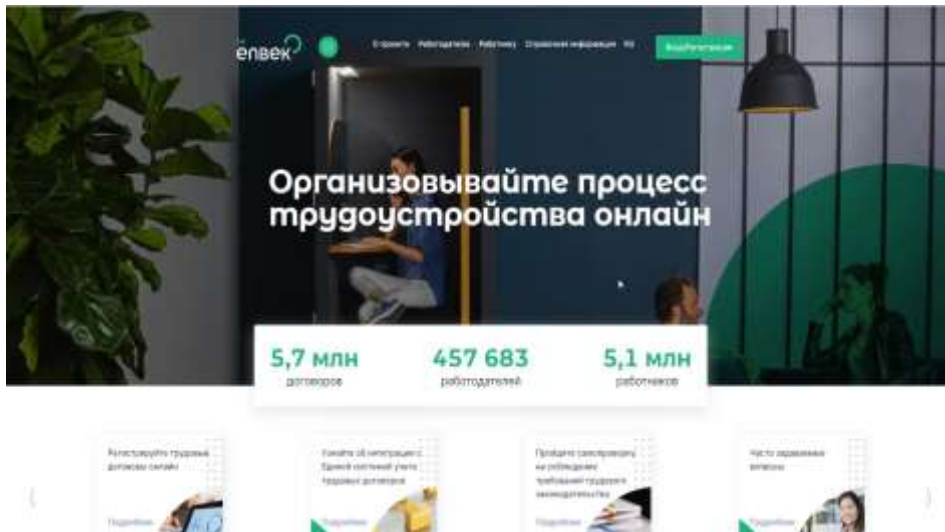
enbek

О проекте Работодателю Работнику Справочная информация RU

Вход/Регистрация

Организовывайте процесс трудоустройства онлайн

5,7 млн
договоров

457 683
работодателей

5,1 млн
работников

Регистрируйте трудовые договоры онлайн
Подробнее

Узнайте об интеграции с Единой системой учета трудовых договоров
Подробнее

Пройдите самопроверку на соблюдение требований трудового законодательства
Подробнее

Часто задаваемые вопросы
Подробнее